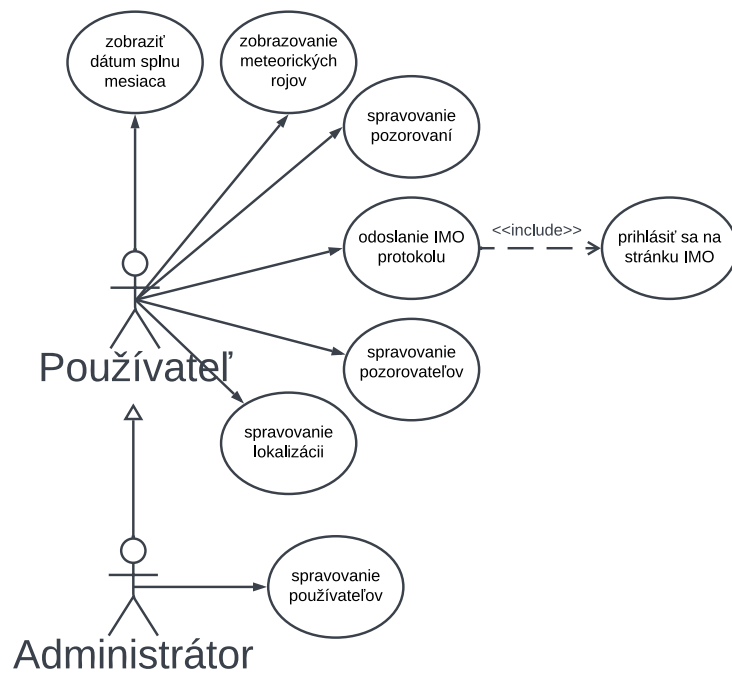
zobraziť dátum splnu mesiaca

zobrazovanie meteorických rojov

spravovanie pozorovaní

odoslanie IMO protokolu

<<include>>

prihlásiť sa na stránku IMO

spravovanie pozorovateľov

spravovanie lokalizácii

Používateľ

spravovanie používateľov

Administrátor